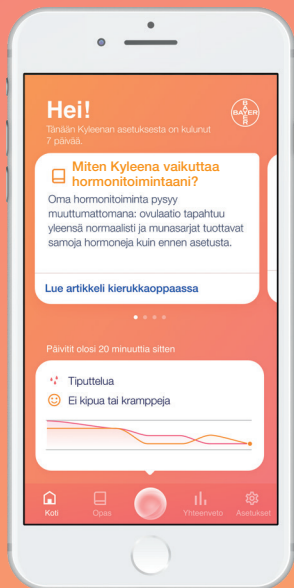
Hei!
Tänään Kyleenan asetuksesta on kulunut 7 päivää.

BAYER

Miten Kyleena vaikuttaa hormonitoimintaani?

Oma hormonitoiminta pysyy muuttumattomana: ovulaatio tapahtuu yleensä normaalisti ja munasarjat tuottavat samoja hormoneja kuin ennen asetusta.

Lue artikkeli kierukkaoppaassa

Päivitit olosi 20 minuuttia sitten

Tiputtelua

Ei kipua tai kramppeja

Koti
Opas
Yhteenveto
Asetukset